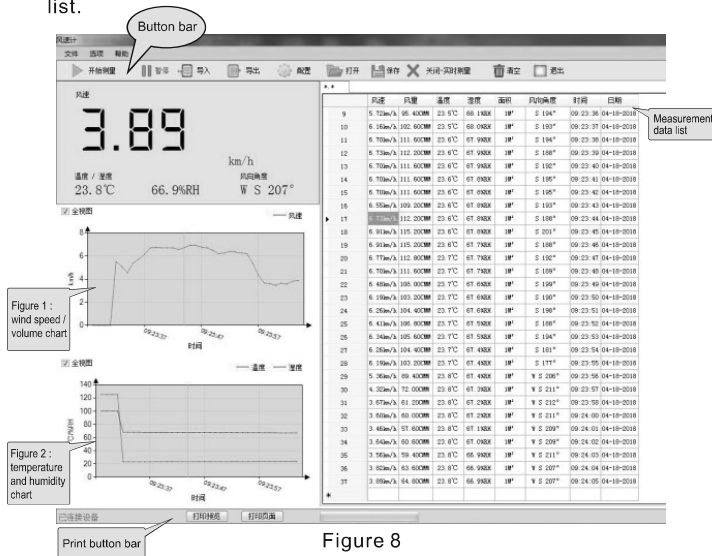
list.

Button bar

风速计

文件 选项 帮助

开始测量 暂停 导入 导出 配置 打开 保存 关闭-实时测量 清空 退出

风速

3.89

km/h

温度 / 湿度

23.8℃ 66.9%RH

风向角度

W S 207°

全视图

— 风速

Figure 1 : wind speed / volume chart

时间

全视图

— 温度 — 湿度

Figure 2 : temperature and humidity chart

时间

| | 风速 | 风量 | 温度 | 湿度 | 面积 | 风向角度 | 时间 | 日期 |
|---|---|---|---|---|---|---|---|---|
| 9 | 5.72m/h | 95.40CMM | 23.5℃ | 68.1%RH | 1M² | S 194° | 09:23:36 | 04-18-2018 |
| 10 | 6.16m/h | 102.60CMM | 23.5℃ | 68.0%RH | 1M² | S 193° | 09:23:37 | 04-18-2018 |
| 11 | 6.70m/h | 111.60CMM | 23.6℃ | 67.9%RH | 1M² | S 194° | 09:23:38 | 04-18-2018 |
| 12 | 6.73m/h | 112.20CMM | 23.6℃ | 67.9%RH | 1M² | S 188° | 09:23:39 | 04-18-2018 |
| 13 | 6.70m/h | 111.60CMM | 23.6℃ | 67.9%RH | 1M² | S 192° | 09:23:40 | 04-18-2018 |
| 14 | 6.70m/h | 111.60CMM | 23.6℃ | 67.8%RH | 1M² | S 195° | 09:23:41 | 04-18-2018 |
| 15 | 6.70m/h | 111.60CMM | 23.6℃ | 67.8%RH | 1M² | S 195° | 09:23:42 | 04-18-2018 |
| 16 | 6.55m/h | 109.20CMM | 23.6℃ | 67.8%RH | 1M² | S 193° | 09:23:43 | 04-18-2018 |
| 17 | 6.73m/h | 112.20CMM | 23.6℃ | 67.8%RH | 1M² | S 188° | 09:23:44 | 04-18-2018 |
| 18 | 6.91m/h | 115.20CMM | 23.6℃ | 67.8%RH | 1M² | S 201° | 09:23:45 | 04-18-2018 |
| 19 | 6.91m/h | 115.20CMM | 23.6℃ | 67.7%RH | 1M² | S 188° | 09:23:46 | 04-18-2018 |
| 20 | 6.77m/h | 112.80CMM | 23.7℃ | 67.7%RH | 1M² | S 192° | 09:23:47 | 04-18-2018 |
| 21 | 6.70m/h | 111.60CMM | 23.7℃ | 67.7%RH | 1M² | S 189° | 09:23:48 | 04-18-2018 |
| 22 | 6.48m/h | 108.00CMM | 23.7℃ | 67.6%RH | 1M² | S 190° | 09:23:49 | 04-18-2018 |
| 23 | 6.19m/h | 103.20CMM | 23.7℃ | 67.6%RH | 1M² | S 190° | 09:23:50 | 04-18-2018 |
| 24 | 6.26m/h | 104.40CMM | 23.7℃ | 67.6%RH | 1M² | S 198° | 09:23:51 | 04-18-2018 |
| 25 | 6.41m/h | 106.80CMM | 23.7℃ | 67.5%RH | 1M² | S 188° | 09:23:52 | 04-18-2018 |
| 26 | 6.34m/h | 105.60CMM | 23.7℃ | 67.5%RH | 1M² | S 194° | 09:23:53 | 04-18-2018 |
| 27 | 6.26m/h | 104.40CMM | 23.7℃ | 67.4%RH | 1M² | S 181° | 09:23:54 | 04-18-2018 |
| 28 | 6.19m/h | 103.20CMM | 23.7℃ | 67.4%RH | 1M² | S 177° | 09:23:55 | 04-18-2018 |
| 29 | 5.36m/h | 89.40CMM | 23.8℃ | 67.4%RH | 1M² | W S 206° | 09:23:56 | 04-18-2018 |
| 30 | 4.32m/h | 72.00CMM | 23.8℃ | 67.3%RH | 1M² | W S 211° | 09:23:57 | 04-18-2018 |
| 31 | 3.67m/h | 61.20CMM | 23.8℃ | 67.2%RH | 1M² | W S 212° | 09:23:58 | 04-18-2018 |
| 32 | 3.60m/h | 60.00CMM | 23.8℃ | 67.2%RH | 1M² | W S 211° | 09:24:00 | 04-18-2018 |
| 33 | 3.46m/h | 57.60CMM | 23.8℃ | 67.1%RH | 1M² | W S 209° | 09:24:01 | 04-18-2018 |
| 34 | 3.64m/h | 60.60CMM | 23.8℃ | 67.0%RH | 1M² | W S 209° | 09:24:02 | 04-18-2018 |
| 35 | 3.56m/h | 59.40CMM | 23.8℃ | 66.9%RH | 1M² | W S 211° | 09:24:03 | 04-18-2018 |
| 36 | 3.82m/h | 63.60CMM | 23.8℃ | 66.9%RH | 1M² | W S 207° | 09:24:04 | 04-18-2018 |
| 37 | 3.89m/h | 64.80CMM | 23.8℃ | 66.9%RH | 1M² | W S 207° | 09:24:05 | 04-18-2018 |

Measurement data list

已连接设备

打印预览 打印页面

Print button bar

Figure 8